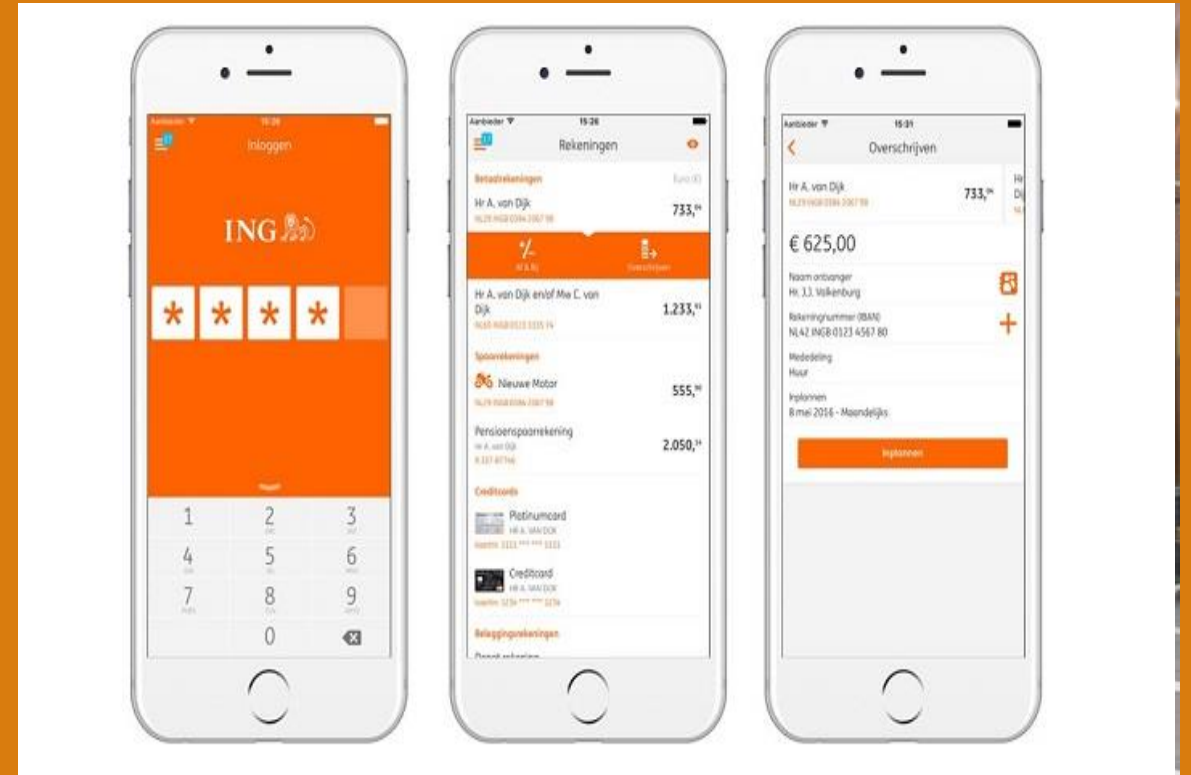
Aanbieder 15:26
Inloggen
ING
* * * *
Hulp?
1
2 ABC
3 DEF
4 GHI
5 JKL
6 MNO
7 PQRS
8 TUV
9 WXYZ
0

Aanbieder 15:26
Rekeningen
Betaalrekeningen
Euro (€)
Hr A. van Dijk
NL29 INGB 0384 2067 98
733,$^{94}$
+/-
Af & Bij
Overschrijven
Hr A. van Dijk en/of Mw C. van Dijk
NL65 INGB 0123 3335 74
1.233,$^{93}$
Spaarrekeningen
Nieuwe Motor
NL29 INGB 0384 2067 98
555,$^{90}$
Pensioenspaarrekening
Hr A. van Dijk
R 337 87746
2.050,$^{34}$
Creditcards
Platinumcard
HR A. VAN DIJK
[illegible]
Creditcard
HR A. VAN DIJK
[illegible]
Beleggingsrekeningen
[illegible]

Aanbieder 15:31
Overschrijven
Hr A. van Dijk
NL29 INGB 0384 2067 98
733,$^{94}$
€ 625,00
Naam ontvanger
Hr. J.J. Volkenburg
Rekeningnummer (IBAN)
NL42 INGB 0123 4567 80
Mededeling
Huur
Inplannen
8 mei 2016 - Maandelijks
Inplannen